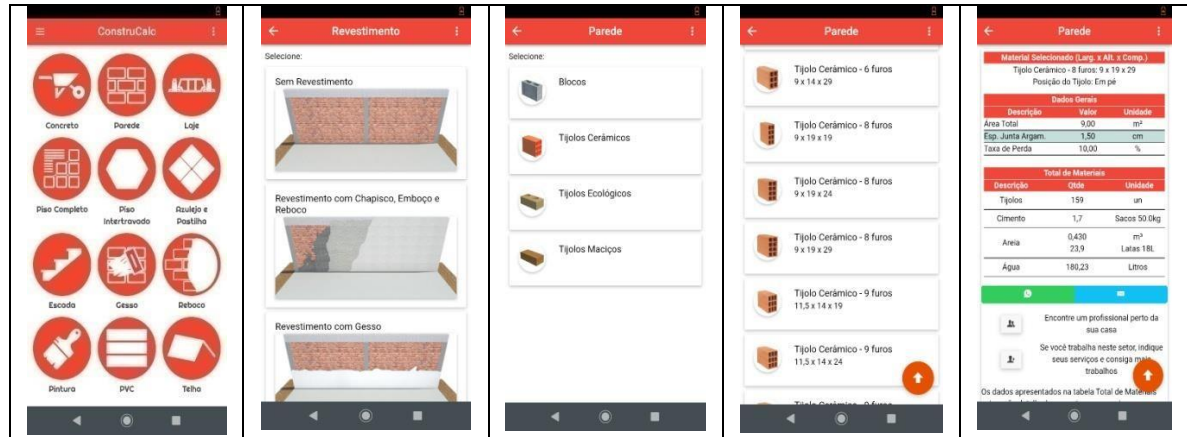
ConstruCalc

Concreto
Parede
Laje
Piso Completo
Piso Intertravado
Azulejo e Pastilha
Escada
Gesso
Reboco
Pintura
PVC
Telha

Revestimento

Selecione:

Sem Revestimento

Revestimento com Chapisco, Emboço e Reboco

Revestimento com Gesso

Parede

Selecione:

Blocos

Tijolos Cerâmicos

Tijolos Ecológicos

Tijolos Maciços

Parede

Tijolo Cerâmico - 6 furos
9 x 14 x 29

Tijolo Cerâmico - 8 furos
9 x 19 x 19

Tijolo Cerâmico - 8 furos
9 x 19 x 24

Tijolo Cerâmico - 8 furos
9 x 19 x 29

Tijolo Cerâmico - 9 furos
11,5 x 14 x 19

Tijolo Cerâmico - 9 furos
11,5 x 14 x 24

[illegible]

Parede

Material Selecionado (Larg. x Alt. x Comp.)
Tijolo Cerâmico - 8 furos: 9 x 19 x 29
Posição do Tijolo: Em pé

Dados Gerais

| Descrição | Valor | Unidade |
|---|---|---|
| Área Total | 9,00 | m² |
| Esp. Junta Argam. | 1,50 | cm |
| Taxa de Perda | 10,00 | % |

Total de Materiais

| Descrição | Qtde | Unidade |
|---|---|---|
| Tijolos | 159 | un |
| Cimento | 1,7 | Sacos 50,0kg |
| Areia | 0,430<br>23,9 | m³<br>Latas 18L |
| Água | 180,23 | Litros |

Encontre um profissional perto da sua casa

Se você trabalha neste setor, indique seus serviços e consiga mais trabalhos

Os dados apresentados na tabela Total de Materiais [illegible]